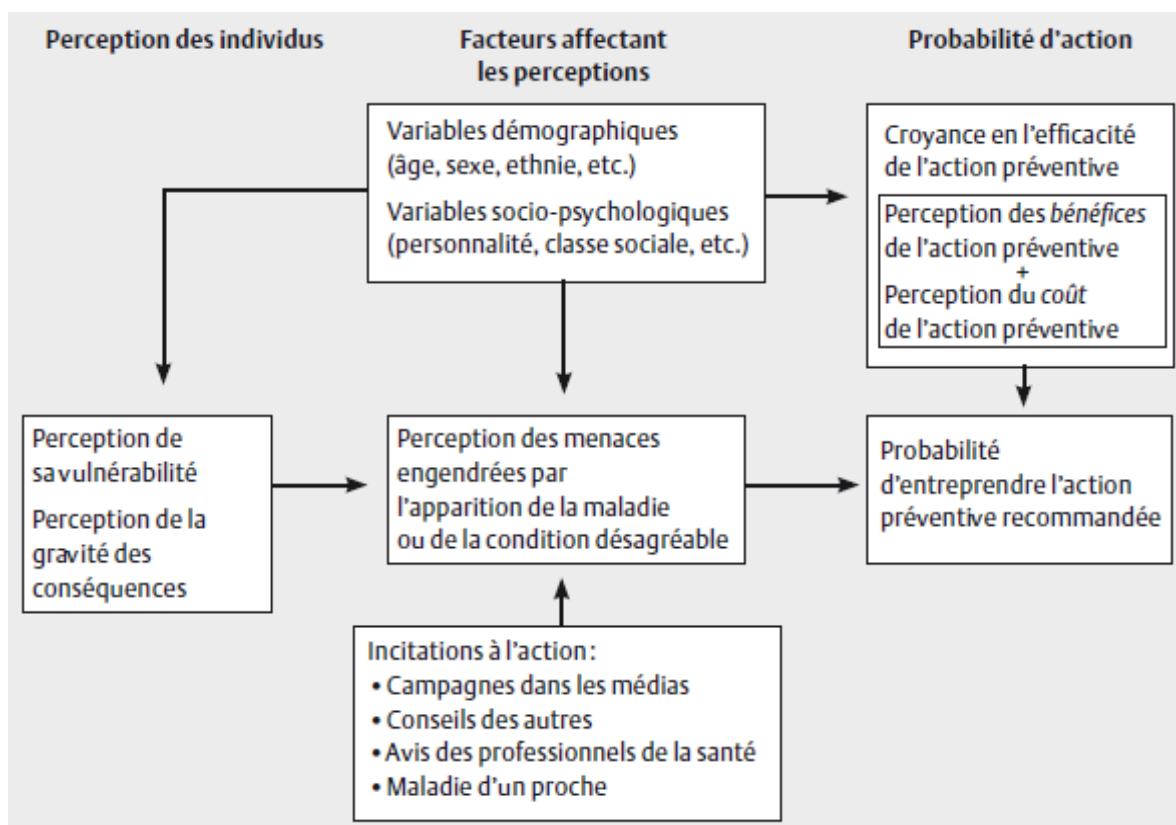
Perception des individus

Facteurs affectant les perceptions

Probabilité d'action

Variables démographiques (âge, sexe, ethnie, etc.)

Variables socio-psychologiques (personnalité, classe sociale, etc.)

Croyance en l'efficacité de l'action préventive

Perception des *bénéfices* de l'action préventive
+
Perception du *coût* de l'action préventive

Perception de sa vulnérabilité

Perception de la gravité des conséquences

Perception des menaces engendrées par l'apparition de la maladie ou de la condition désagréable

Probabilité d'entreprendre l'action préventive recommandée

Incitations à l'action :
• Campagnes dans les médias
• Conseils des autres
• Avis des professionnels de la santé
• Maladie d'un proche